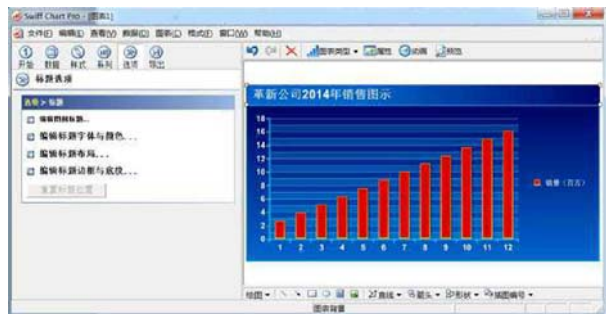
Swiff Chart Pro - [图表1]

文件(F) 编辑(E) 查看(V) 数据(D) 图表(C) 格式(O) 窗口(W) 帮助(H)

开始 数据 样式 系列 选项 导出

标题表项

选项 > 标题

编辑图表标题...

编辑标题字体与颜色...

编辑标题布局...

编辑标题边框与底纹...

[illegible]

图表类型 属性 动画 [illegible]

革新公司2014年销售图示

18
16
14
12
10
8
6
4
2
0

1 2 3 4 5 6 7 8 9 10 11 12

销量（百万）

绘图 直线 箭头 形状 插图编号

图表背景